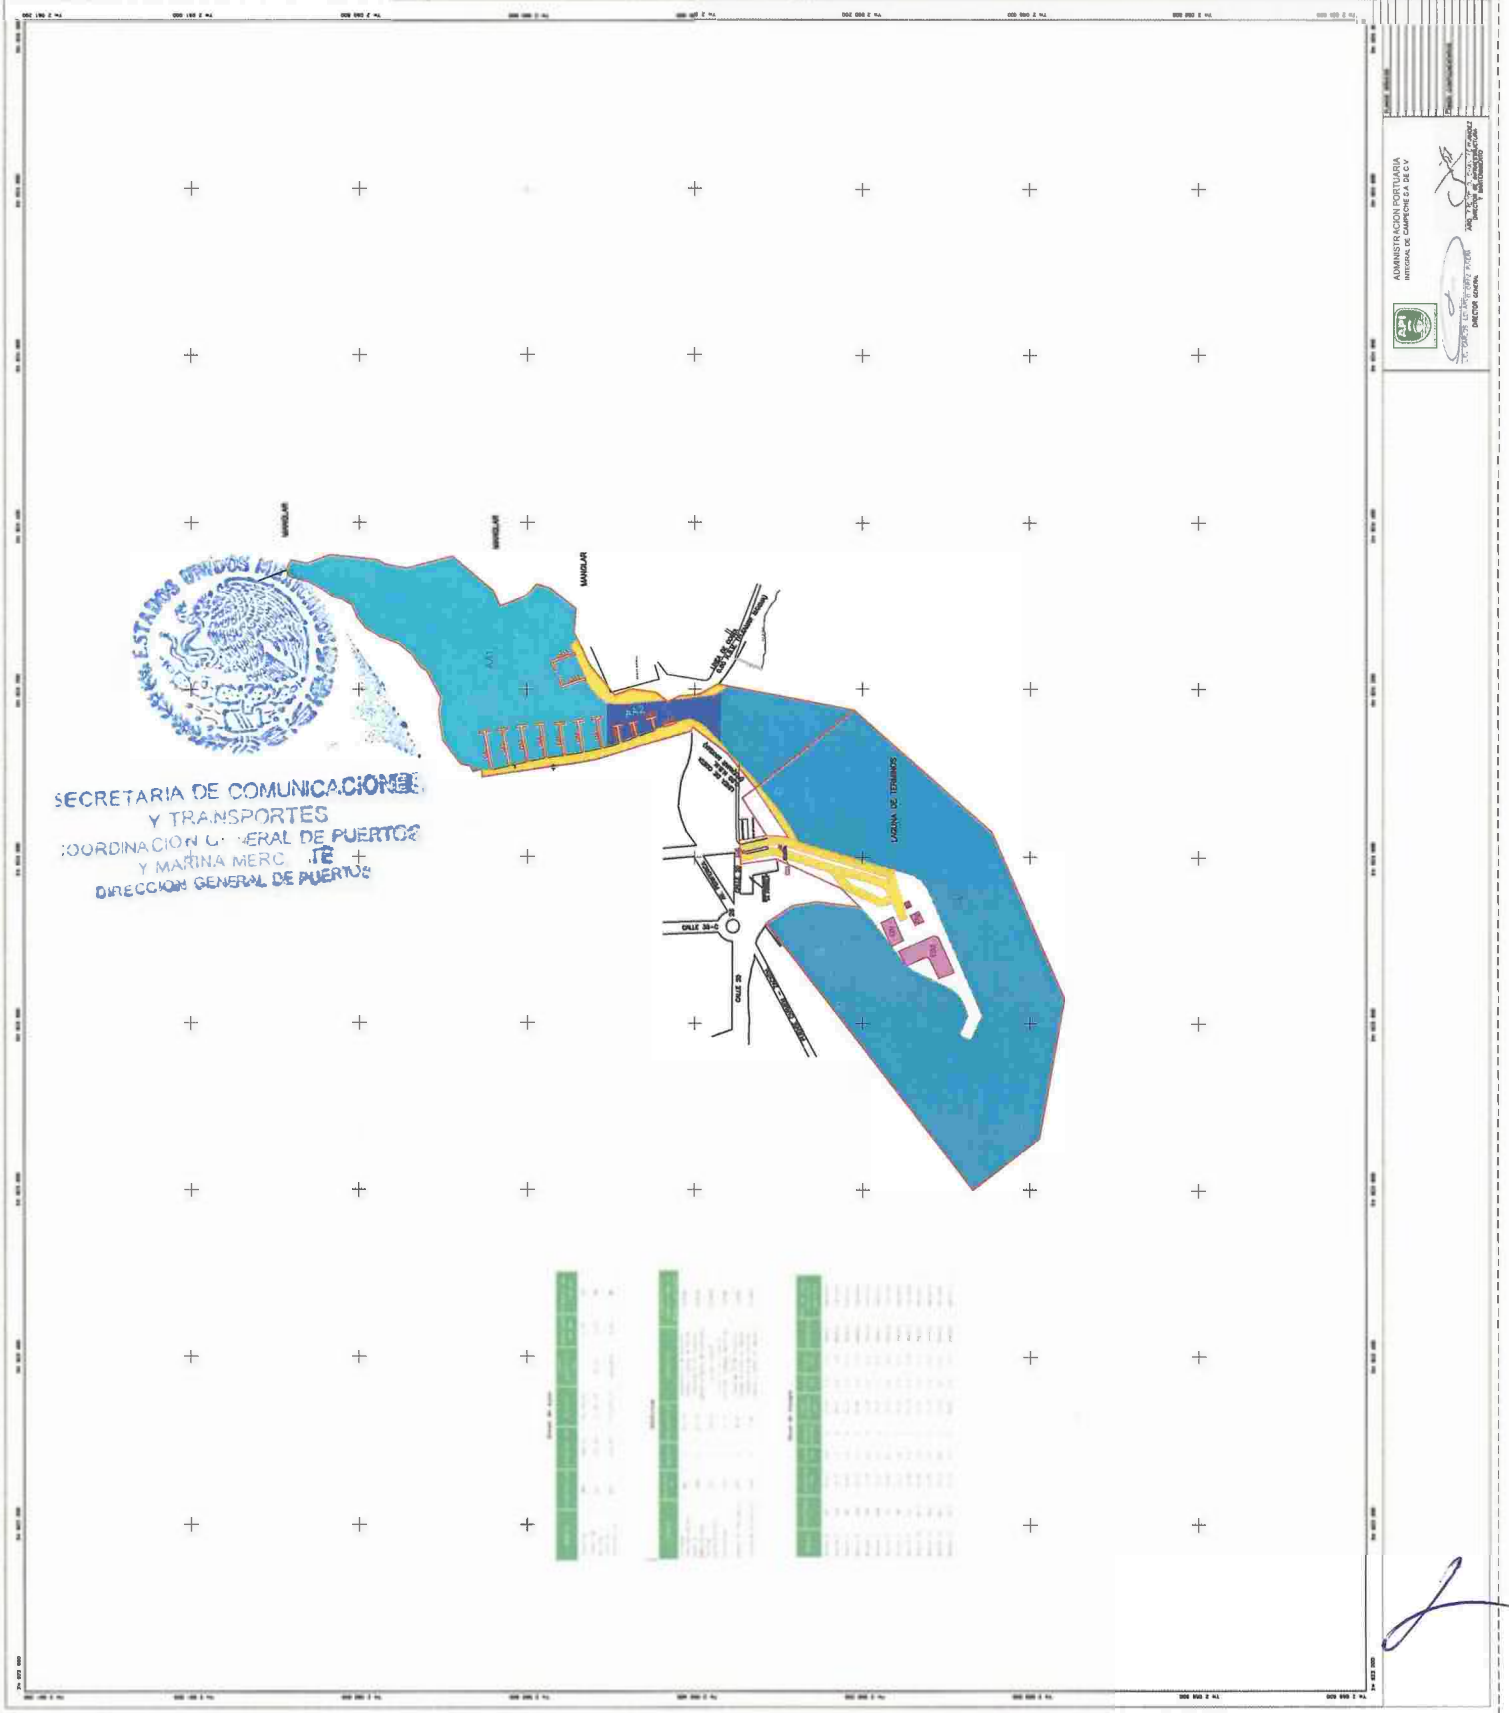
ESTADOS UNIDOS MEXICANOS

SECRETARIA DE COMUNICACIONES
Y TRANSPORTES
COORDINACION G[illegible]ERAL DE PUERTOS
Y MARINA MERC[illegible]TE
DIRECCION GENERAL DE PUERTOS

MANGLAR

MANGLAR

MANGLAR

AA1

AA2

LAGUNA DE TERMINOS

CALLE 38-C

CALLE 38

ADMINISTRACION PORTUARIA
INTEGRAL DE CAMPECHE S.A. DE C.V.

DIRECTOR GENERAL

DIRECTOR DE INFRAESTRUCTURA Y MANTENIMIENTO